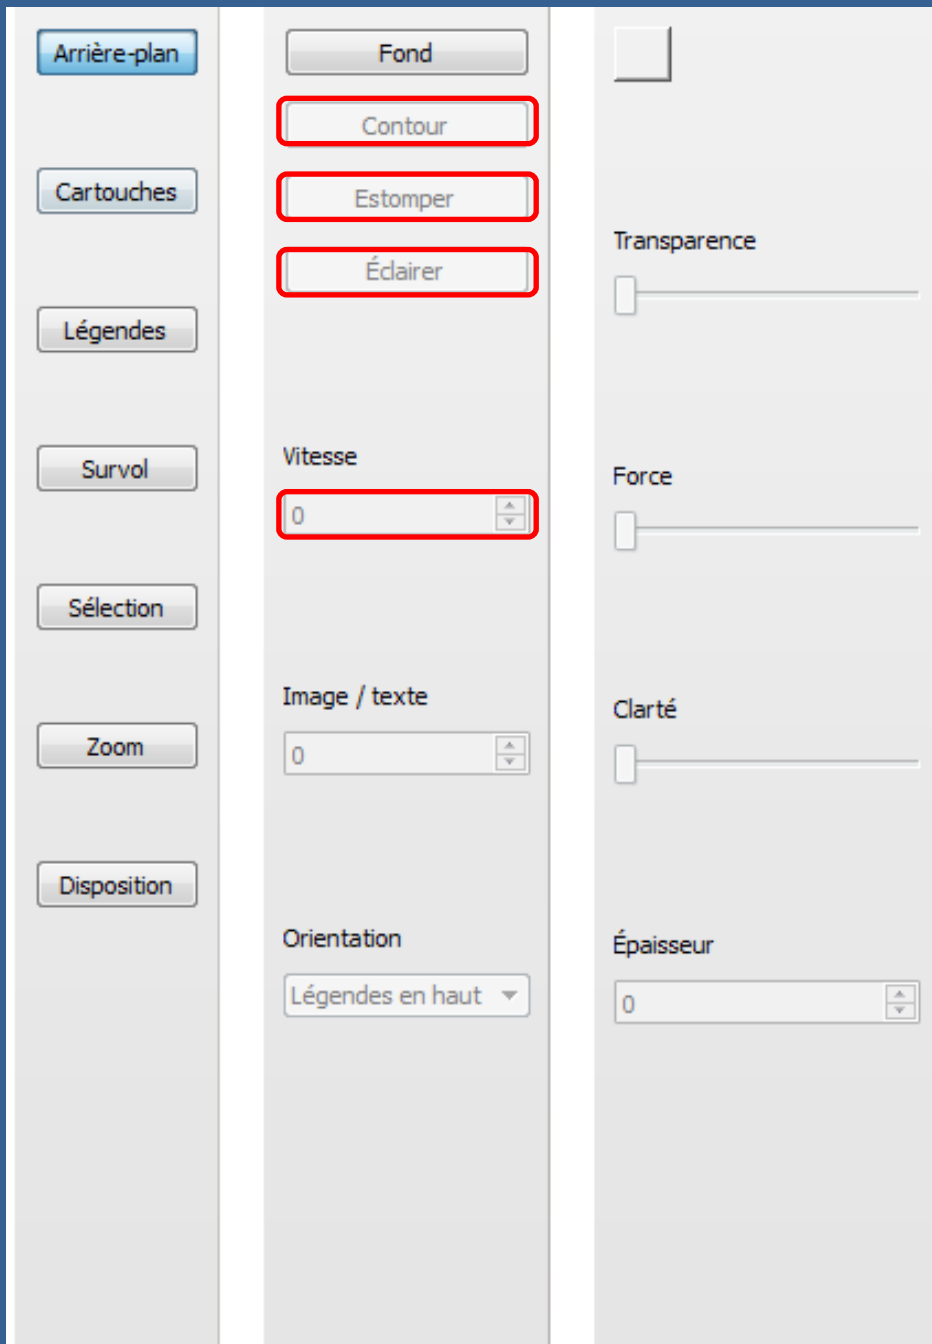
Arrière-plan

Cartouches

Légendes

Survol

Sélection

Zoom

Disposition

Fond

Contour

Estomper

Éclairer

Vitesse

0

Image / texte

0

Orientation

Légendes en haut

Transparence

Force

Clarté

Épaisseur

0